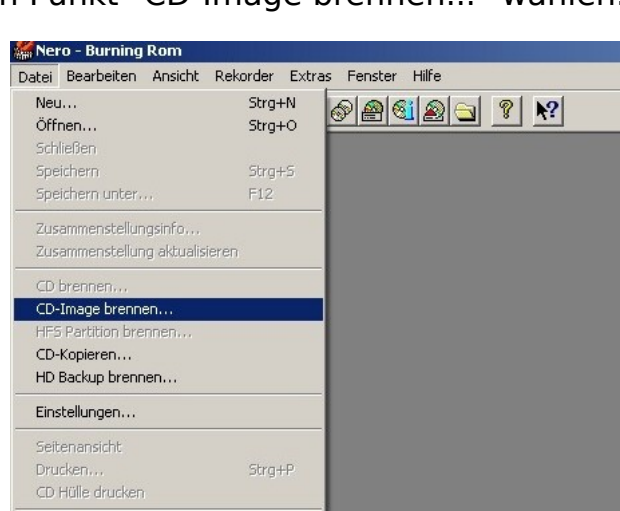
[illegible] Punkt "CD-Image brennen..." wählen.

Nero - Burning Rom

Datei Bearbeiten Ansicht Rekorder Extras Fenster Hilfe

Neu... Strg+N
Öffnen... Strg+O
Schließen
Speichern Strg+S
Speichern unter... F12

Zusammenstellungsinfo...
Zusammenstellung aktualisieren

CD brennen...
CD-Image brennen...
HFS Partition brennen...
CD-Kopieren...
HD Backup brennen...

Einstellungen...

Seitenansicht
Drucken... Strg+P
CD Hülle drucken